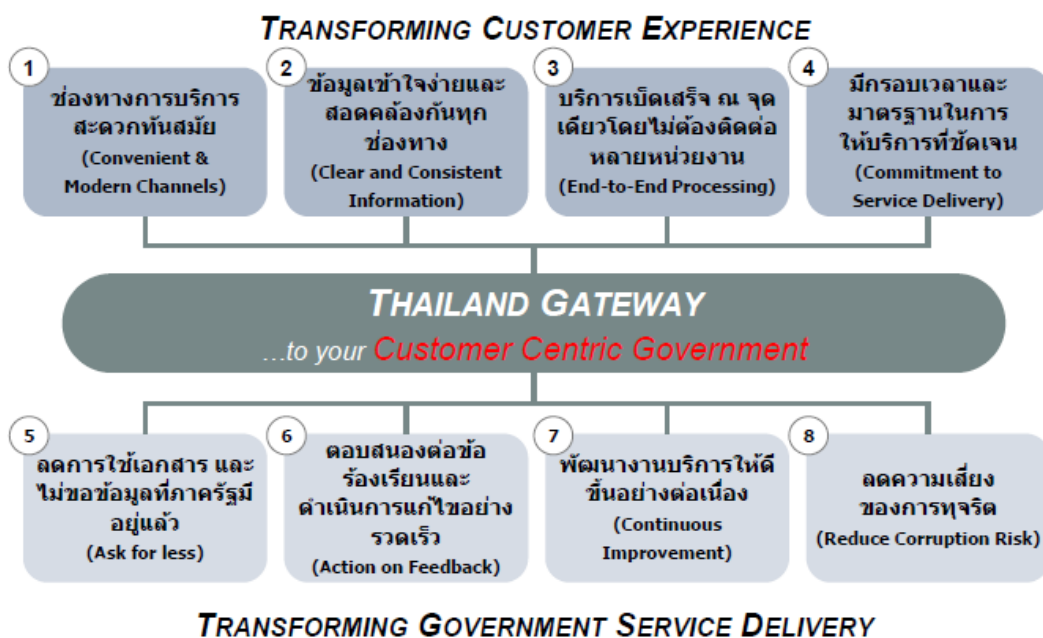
TRANSFORMING CUSTOMER EXPERIENCE

1
ช่องทางการบริการสะดวกทันสมัย
(Convenient & Modern Channels)

2
ข้อมูลเข้าใจง่ายและสอดคล้องกันทุกช่องทาง
(Clear and Consistent Information)

3
บริการเบ็ดเสร็จ ณ จุดเดียวโดยไม่ต้องติดต่อหลายหน่วยงาน
(End-to-End Processing)

4
มีกรอบเวลาและมาตรฐานในการให้บริการที่ชัดเจน
(Commitment to Service Delivery)

THAILAND GATEWAY
…to your Customer Centric Government

5
ลดการใช้เอกสาร และไม่ขอข้อมูลที่ภาครัฐมีอยู่แล้ว
(Ask for less)

6
ตอบสนองต่อข้อร้องเรียนและดำเนินการแก้ไขอย่างรวดเร็ว
(Action on Feedback)

7
พัฒนางานบริการให้ดีขึ้นอย่างต่อเนื่อง
(Continuous Improvement)

8
ลดความเสี่ยงของการทุจริต
(Reduce Corruption Risk)

TRANSFORMING GOVERNMENT SERVICE DELIVERY